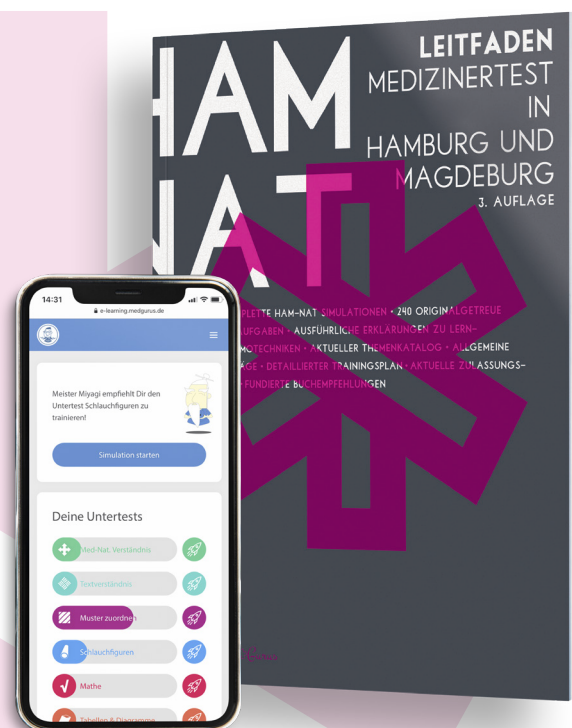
HAM NAT

LEITFADEN MEDIZINERTEST IN HAMBURG UND MAGDEBURG
3. AUFLAGE

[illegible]PLETTE HAM-NAT SIMULATIONEN • 240 ORIGINALGETREUE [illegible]AUFGABEN • AUSFÜHRLICHE ERKLÄRUNGEN ZU LERN- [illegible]MOTECHNIKEN • AKTUELLER THEMENKATALOG • ALLGEMEINE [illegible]ÄGE • DETAILLIERTER TRAININGSPLAN • AKTUELLE ZULASSUNGS- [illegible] • FUNDIERTE BUCHEMPFEHLUNGEN

14:31
e-learning.medgurus.de

Meister Miyagi empfiehlt Dir den Untertest Schlauchfiguren zu trainieren!

Simulation starten

Deine Untertests

Med-Nat. Verständnis
Textverständnis
Muster zuordnen
Schlauchfiguren
Mathe
Tabellen & Diagramme